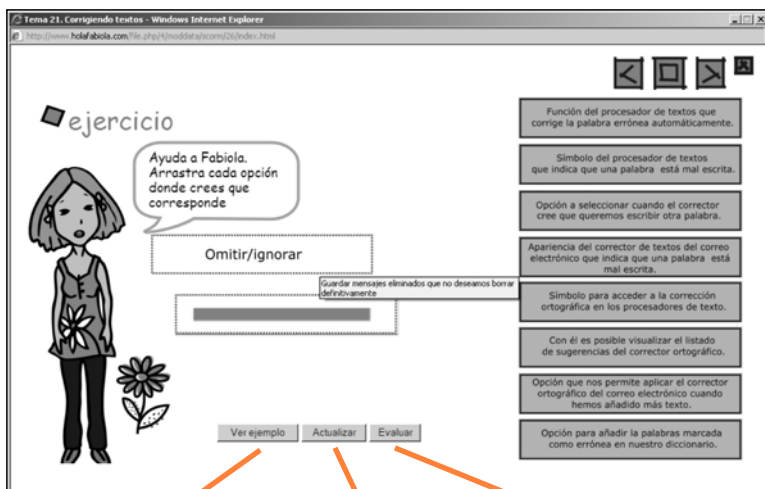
Tema 21. Corrigiendo textos - Windows Internet Explorer

http://www.holafabiola.com/file.php/4/moddata/scorm/26/index.html

ejercicio

Ayuda a Fabiola. Arrastra cada opción donde crees que corresponde

Omitir/ignorar

Guardar mensajes eliminados que no deseamos borrar definitivamente

Función del procesador de textos que corrige la palabra errónea automáticamente.

Símbolo del procesador de textos que indica que una palabra está mal escrita.

Opción a seleccionar cuando el corrector cree que queremos escribir otra palabra.

Apariencia del corrector de textos del correo electrónico que indica que una palabra está mal escrita.

Símbolo para acceder a la corrección ortográfica en los procesadores de texto.

Con él es posible visualizar el listado de sugerencias del corrector ortográfico.

Opción que nos permite aplicar el corrector ortográfico del correo electrónico cuando hemos añadido más texto.

Opción para añadir la palabras marcada como errónea en nuestro diccionario.

Ver ejemplo

Actualizar

Evaluar